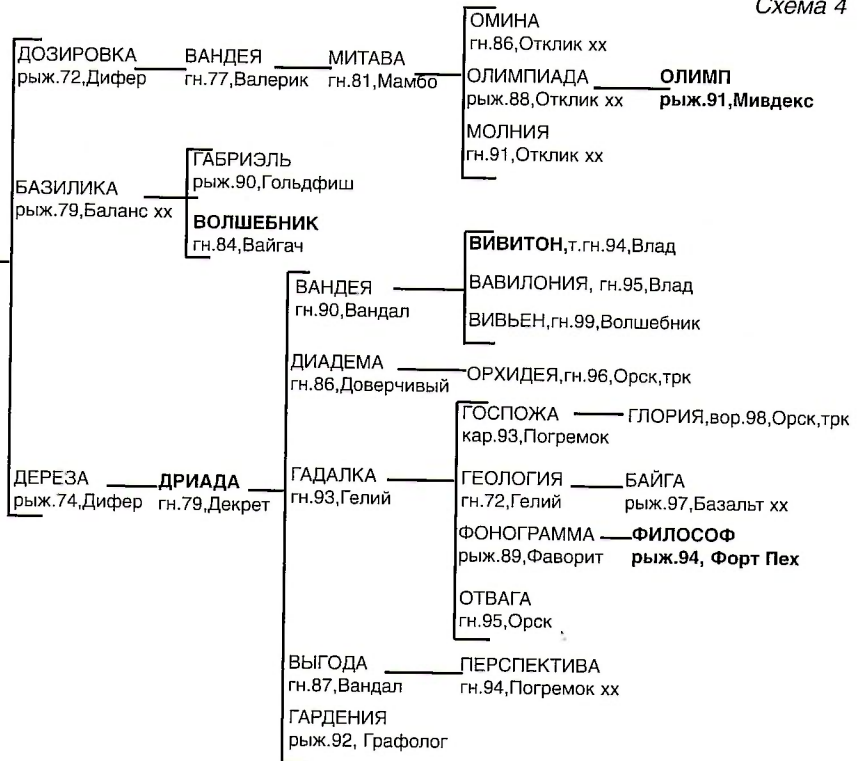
Схема 4

ДОЗИРОВКА
рыж.72,Дифер

ВАНДЕЯ
гн.77,Валерик

МИТАВА
гн.81,Мамбо

ОМИНА
гн.86,Отклик хх

ОЛИМПИАДА
рыж.88,Отклик хх

ОЛИМП
рыж.91,Мивдекс

МОЛНИЯ
гн.91,Отклик хх

БАЗИЛИКА
рыж.79,Баланс хх

ГАБРИЭЛЬ
рыж.90,Гольдфиш

ВОЛШЕБНИК
гн.84,Вайгач

ВАНДЕЯ
гн.90,Вандал

ВИВИТОН,т.гн.94,Влад

ВАВИЛОНИЯ, гн.95,Влад

ВИВЬЕН,гн.99,Волшебник

ДИАДЕМА
гн.86,Доверчивый

ОРХИДЕЯ,гн.96,Орск,трк

ГОСПОЖА
кар.93,Погремок

ГЛОРИЯ,вор.98,Орск,трк

ДЕРЕЗА
рыж.74,Дифер

ДРИАДА
гн.79,Декрет

ГАДАЛКА
гн.93,Гелий

ГЕОЛОГИЯ
гн.72,Гелий

БАЙГА
рыж.97,Базальт хх

ФОНОГРАММА
рыж.89,Фаворит

ФИЛОСОФ
рыж.94, Форт Пех

ОТВАГА
гн.95,Орск

ВЫГОДА
гн.87,Вандал

ПЕРСПЕКТИВА
гн.94,Погремок хх

ГАРДЕНИЯ
рыж.92, Графолог